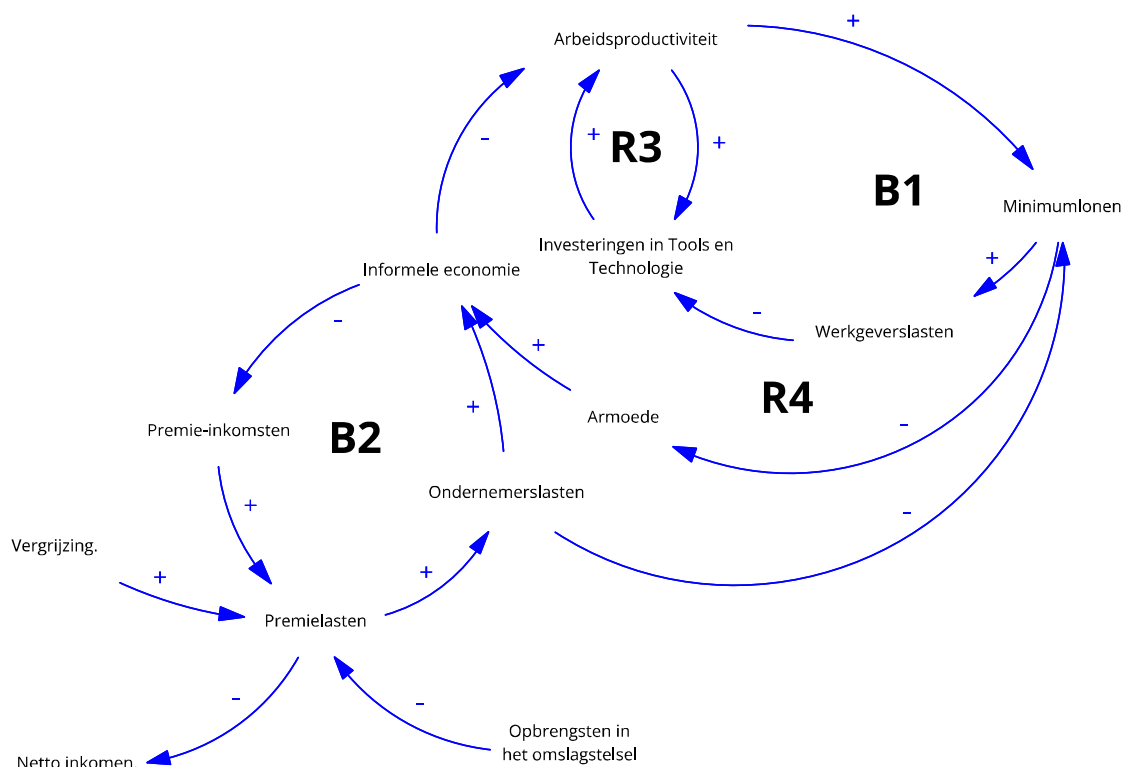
Arbeidsproductiviteit

+

-

+

R3

+

B1

Minimumlonen

Investeringen in Tools en Technologie

+

Informele economie

-

Werkgeverslasten

-

+

Armoede

R4

Premie-inkomsten

B2

+

-

Ondernemerslasten

+

-

Vergrijzing.

+

+

Premielasten

-

-

Opbrengsten in het omslagstelsel

Netto inkomen